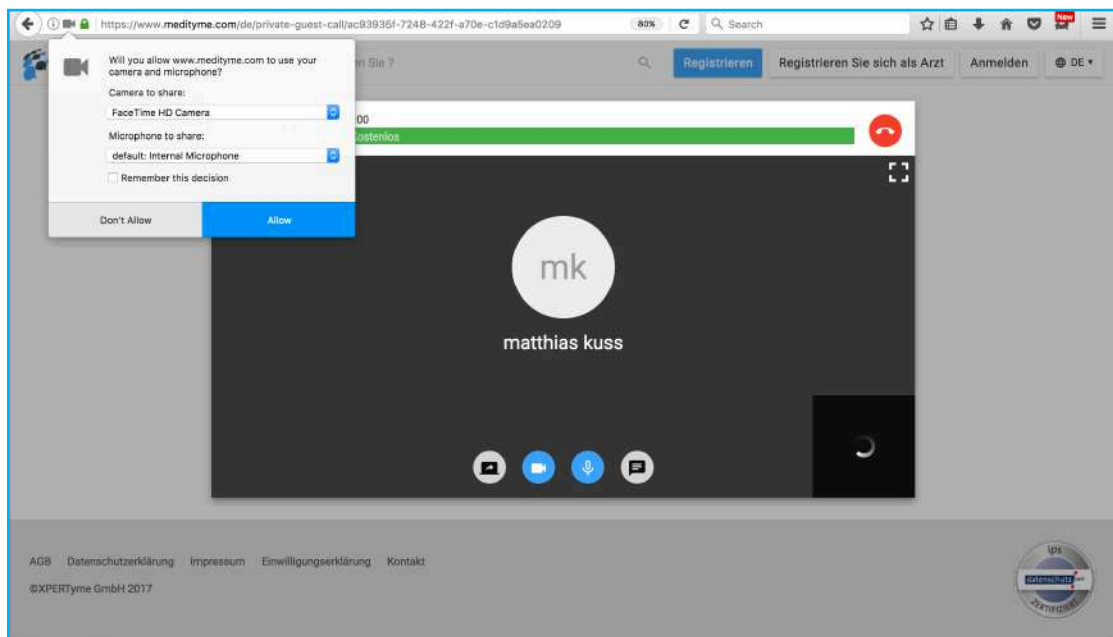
https://www.meditytme.com/de/private-guest-call/ac93935f-7248-422f-a70e-c1d9a5ea0209

80%

Search

New

Will you allow www.medityme.com to use your camera and microphone?

Camera to share:

FaceTime HD Camera

Microphone to share:

default: Internal Microphone

Remember this decision

Don't Allow

Allow

n Sie ?

Registrieren

Registrieren Sie sich als Arzt

Anmelden

DE

00

Kostenlos

mk

matthias kuss

AGB Datenschutzerklärung Impressum Einwilligungserklärung Kontakt

©XPERTyme GmbH 2017

ips

datenschutz

ZERTIFIZIERT